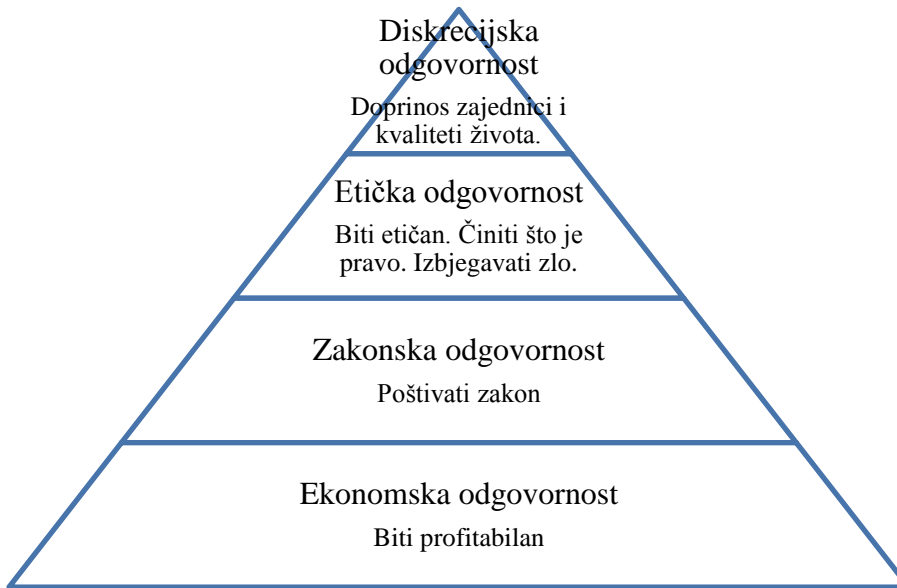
Diskrecijska odgovornost

Doprinos zajednici i kvaliteti života.

Etička odgovornost

Biti etičan. Činiti što je pravo. Izbjegavati zlo.

Zakonska odgovornost

Poštivati zakon

Ekonomska odgovornost

Biti profitabilan